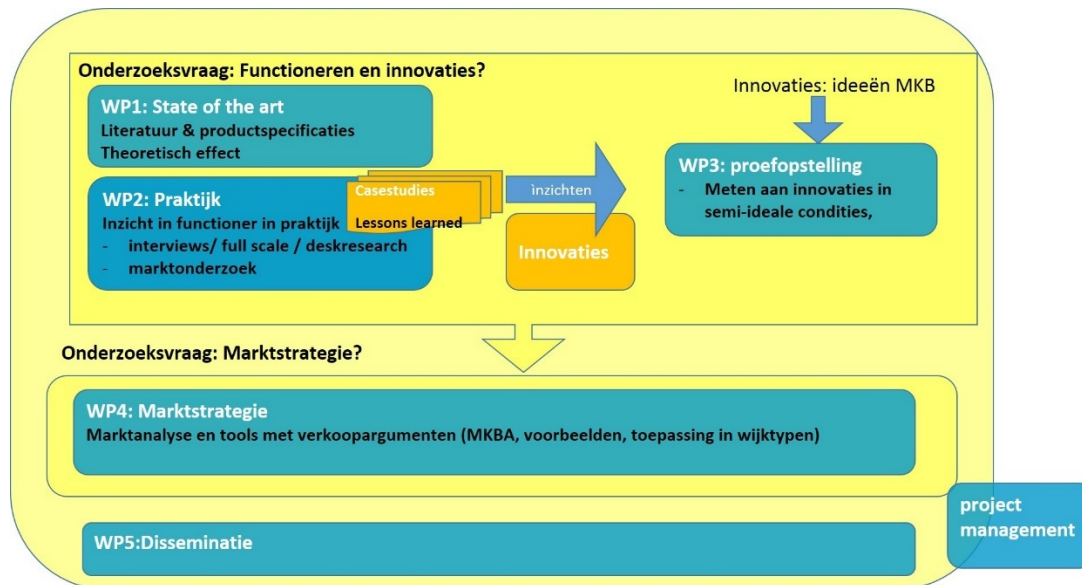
Onderzoeksvraag: Functioneren en innovaties?

Innovaties: ideeën MKB

WP1: State of the art
Literatuur & productspecificaties
Theoretisch effect

WP2: Praktijk
Inzicht in functioner in praktijk
- interviews/ full scale / deskresearch
- marktonderzoek

Casestudies

Lessons learned

inzichten

Innovaties

WP3: proefopstelling
- Meten aan innovaties in semi-ideale condities,

Onderzoeksvraag: Marktstrategie?

WP4: Marktstrategie
Marktanalyse en tools met verkoopargumenten (MKBA, voorbeelden, toepassing in wijktypen)

WP5:Disseminatie

project management